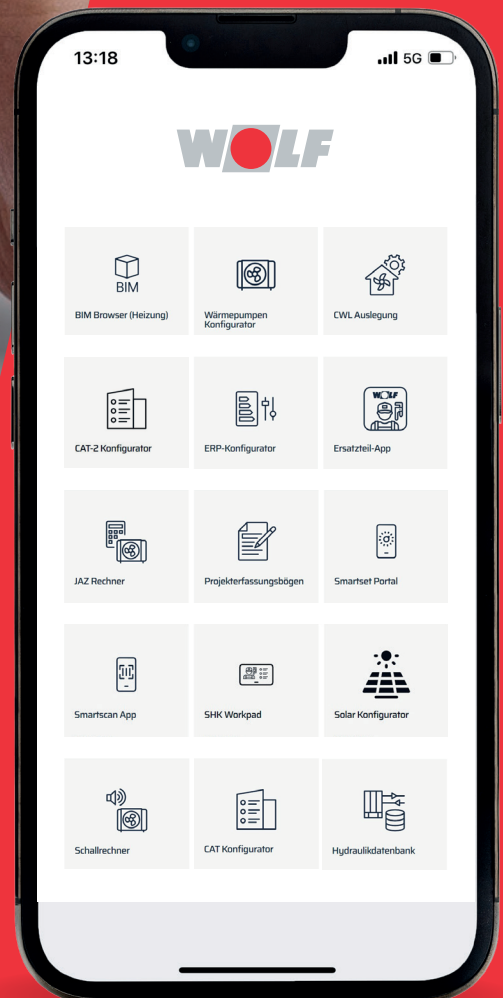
13:18

5G

WOLF

BIM

BIM Browser (Heizung)

Wärmepumpen Konfigurator

CWL Auslegung

CAT-2 Konfigurator

ERP-Konfigurator

WOLF

Ersatzteil-App

JAZ Rechner

Projekterfassungsbögen

Smartset Portal

Smartscan App

SHK Workpad

Solar Konfigurator

Schallrechner

CAT Konfigurator

Hydraulikdatenbank